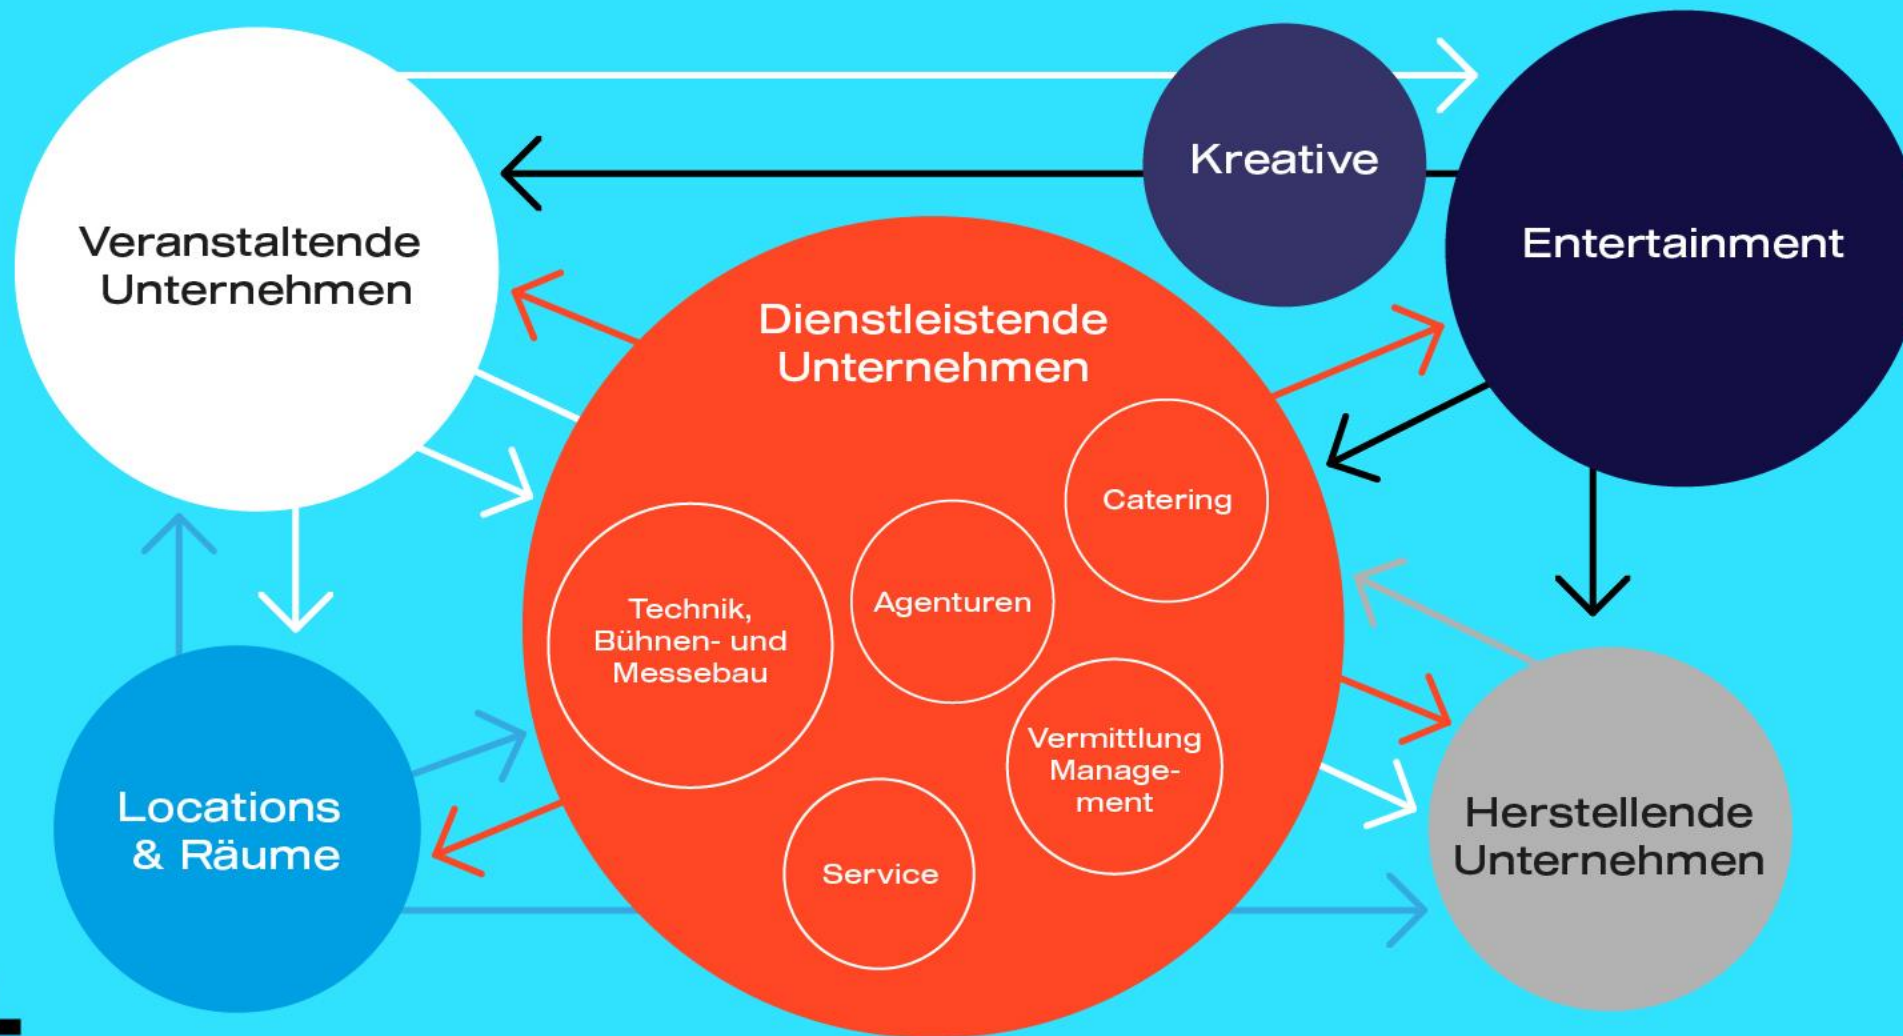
Veranstaltende Unternehmen

Kreative

Entertainment

Dienstleistende Unternehmen

Catering

Technik, Bühnen- und Messebau

Agenturen

Vermittlung Management

Service

Locations & Räume

Herstellende Unternehmen